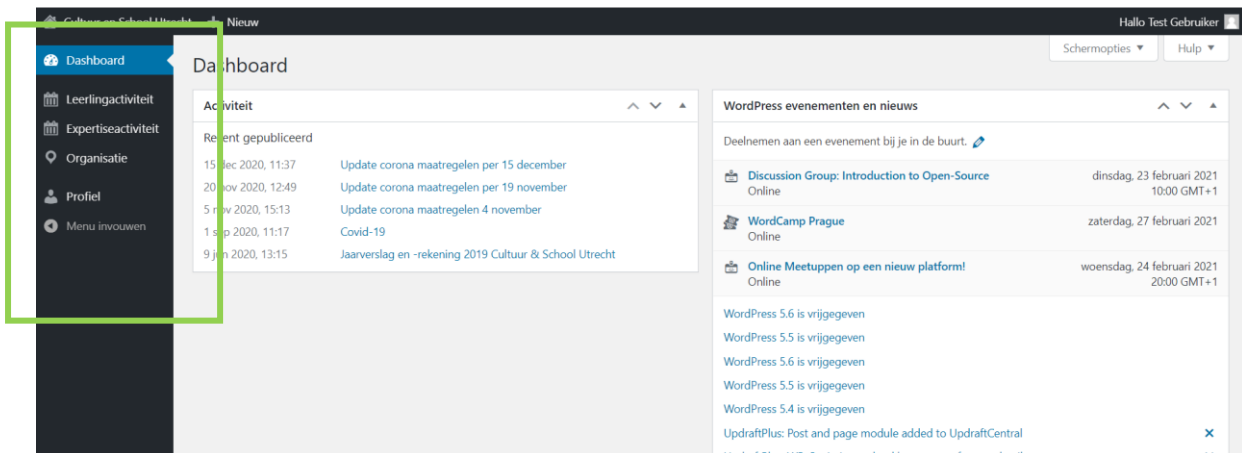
Cultuur en School Utrecht + Nieuw

Hallo Test Gebruiker

Dashboard
Leerlingactiviteit
Expertiseactiviteit
Organisatie
Profiel
Menu invouwen

Schermopties ▼
Hulp ▼

Dashboard

Activiteit

Recent gepubliceerd

| | |
|---|---|
| 15 dec 2020, 11:37 | Update corona maatregelen per 15 december |
| 20 nov 2020, 12:49 | Update corona maatregelen per 19 november |
| 5 nov 2020, 15:13 | Update corona maatregelen 4 november |
| 1 sep 2020, 11:17 | Covid-19 |
| 9 jun 2020, 13:15 | Jaarverslag en -rekening 2019 Cultuur & School Utrecht |

WordPress evenementen en nieuws

Deelnemen aan een evenement bij je in de buurt.

Discussion Group: Introduction to Open-Source
Online
dinsdag, 23 februari 2021
10:00 GMT+1

WordCamp Prague
Online
zaterdag, 27 februari 2021

Online Meetuppen op een nieuw platform!
Online
woensdag, 24 februari 2021
20:00 GMT+1

WordPress 5.6 is vrijgegeven
WordPress 5.5 is vrijgegeven
WordPress 5.6 is vrijgegeven
WordPress 5.5 is vrijgegeven
WordPress 5.4 is vrijgegeven
UpdraftPlus: Post and page module added to UpdraftCentral
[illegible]